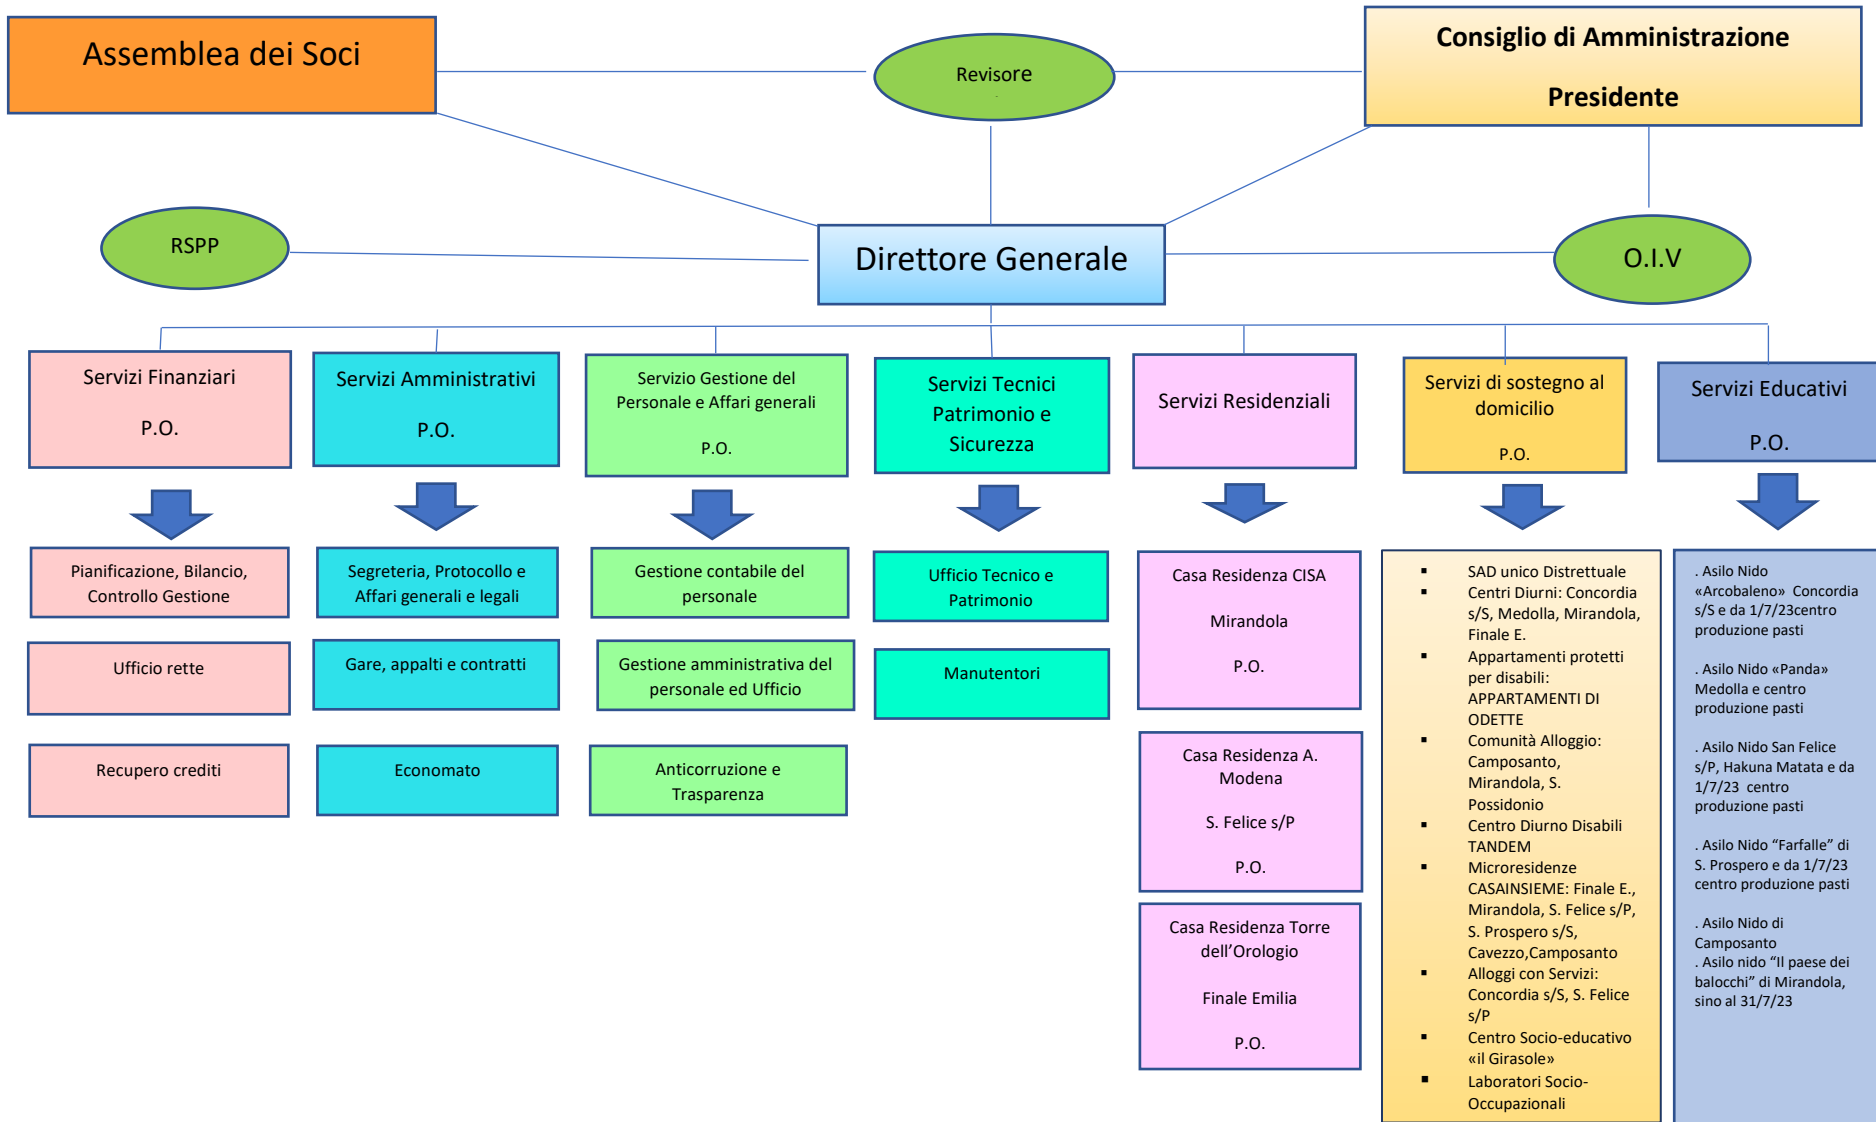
Assemblea dei Soci

Revisore

Consiglio di Amministrazione

Presidente

RSPP

Direttore Generale

O.I.V

Servizi Finanziari

P.O.

Servizi Amministrativi

P.O.

Servizio Gestione del Personale e Affari generali

P.O.

Servizi Tecnici Patrimonio e Sicurezza

Servizi Residenziali

Servizi di sostegno al domicilio

P.O.

Servizi Educativi

P.O.

Pianificazione, Bilancio, Controllo Gestione

Ufficio rette

Recupero crediti

Segreteria, Protocollo e Affari generali e legali

Gare, appalti e contratti

Economato

Gestione contabile del personale

Gestione amministrativa del personale ed Ufficio

Anticorruzione e Trasparenza

Ufficio Tecnico e Patrimonio

Manutentori

Casa Residenza CISA

Mirandola

P.O.

Casa Residenza A. Modena

S. Felice s/P

P.O.

Casa Residenza Torre dell'Orologio

Finale Emilia

P.O.

▪ SAD unico Distrettuale
▪ Centri Diurni: Concordia s/S, Medolla, Mirandola, Finale E.
▪ Appartamenti protetti per disabili: APPARTAMENTI DI ODETTE
▪ Comunità Alloggio: Camposanto, Mirandola, S. Possidonio
▪ Centro Diurno Disabili TANDEM
▪ Microresidenze CASAINSIEME: Finale E., Mirandola, S. Felice s/P, S. Prospero s/S, Cavezzo,Camposanto
▪ Alloggi con Servizi: Concordia s/S, S. Felice s/P
▪ Centro Socio-educativo «il Girasole»
▪ Laboratori Socio-Occupazionali

. Asilo Nido «Arcobaleno» Concordia s/S e da 1/7/23centro produzione pasti

. Asilo Nido «Panda» Medolla e centro produzione pasti

. Asilo Nido San Felice s/P, Hakuna Matata e da 1/7/23 centro produzione pasti

. Asilo Nido "Farfalle" di S. Prospero e da 1/7/23 centro produzione pasti

. Asilo Nido di Camposanto
. Asilo nido "Il paese dei balocchi" di Mirandola, sino al 31/7/23